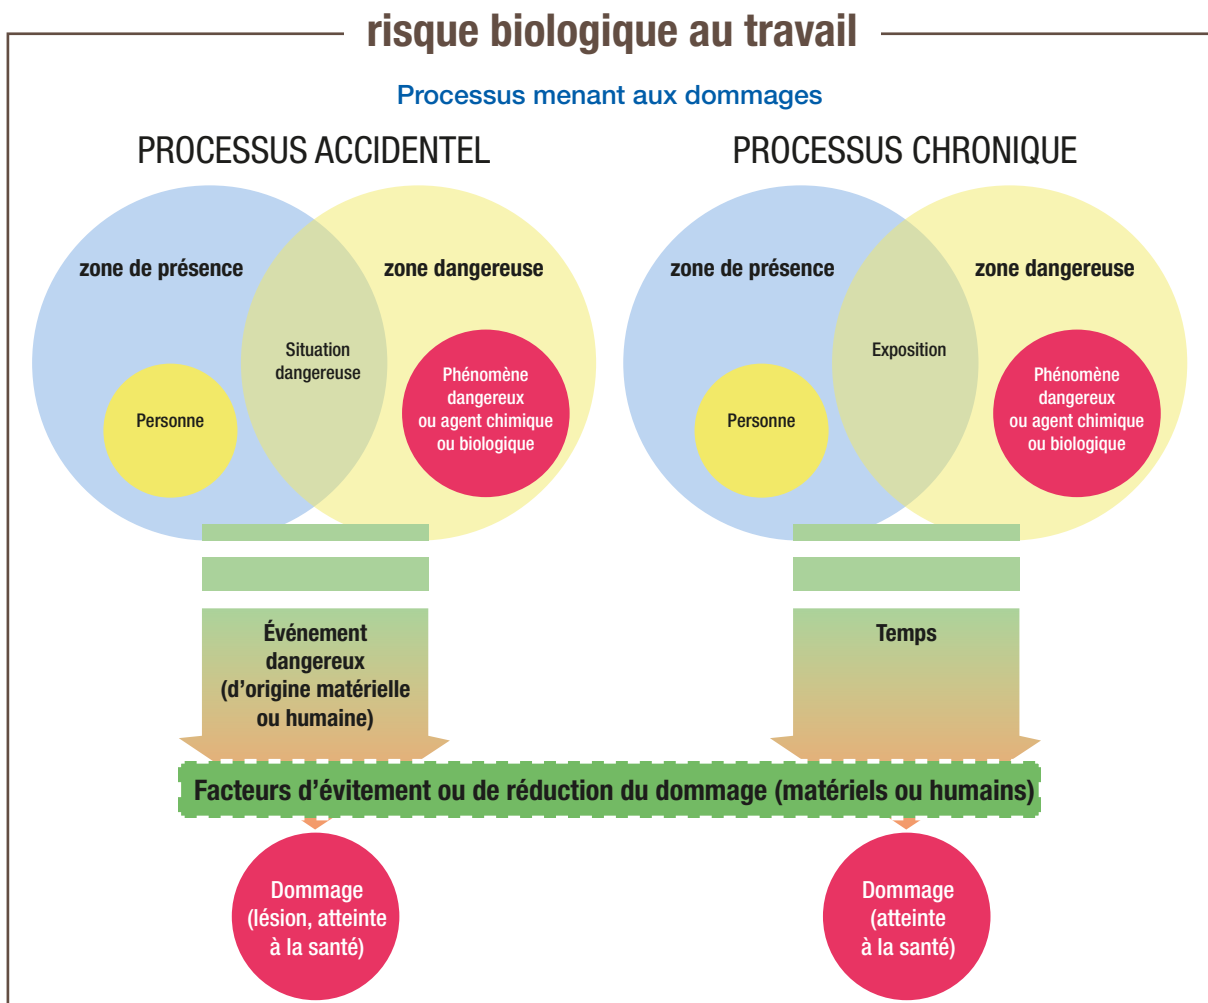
risque biologique au travail

Processus menant aux dommages

PROCESSUS ACCIDENTEL

zone de présence

zone dangereuse

Situation dangereuse

Personne

Phénomène dangereux ou agent chimique ou biologique

Événement dangereux (d'origine matérielle ou humaine)

PROCESSUS CHRONIQUE

zone de présence

zone dangereuse

Exposition

Personne

Phénomène dangereux ou agent chimique ou biologique

Temps

Facteurs d'évitement ou de réduction du dommage (matériels ou humains)

Dommage (lésion, atteinte à la santé)

Dommage (atteinte à la santé)